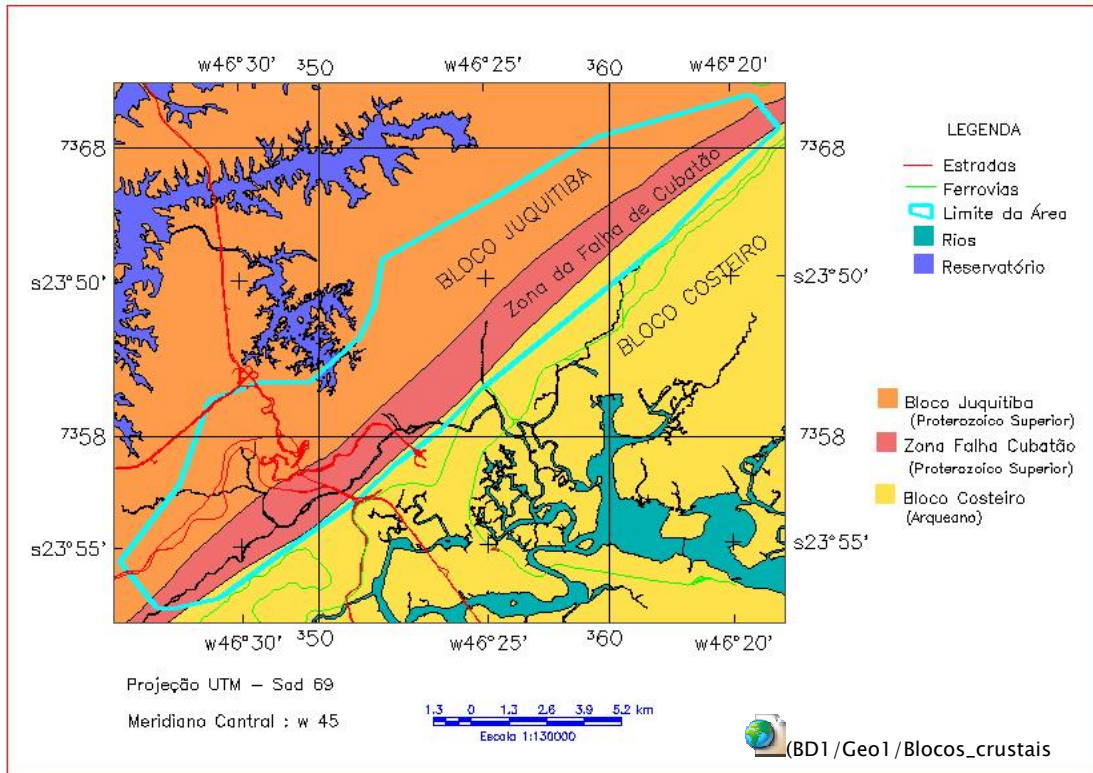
w46°30' $^{3}50$ w46°25' $^{3}60$ w46°20'

$^{73}68$ $^{73}68$

s23°50' s23°50'

$^{73}58$ $^{73}58$

s23°55' s23°55'

w46°30' $^{3}50$ w46°25' $^{3}60$ w46°20'

BLOCO JUQUITIBA

Zona da Falha de Cubatão

BLOCO COSTEIRO

LEGENDA
Estradas
Ferrovias
Limite da Área
Rios
Reservatório

Bloco Juquitiba
(Proterozoico Superior)
Zona Falha Cubatão
(Proterozoico Superior)
Bloco Costeiro
(Arqueano)

Projeção UTM – Sad 69

Meridiano Cantral : w 45

1.3 0 1.3 2.6 3.9 5.2 km
Escala 1:130000

(BD1/Geo1/Blocos_crustais